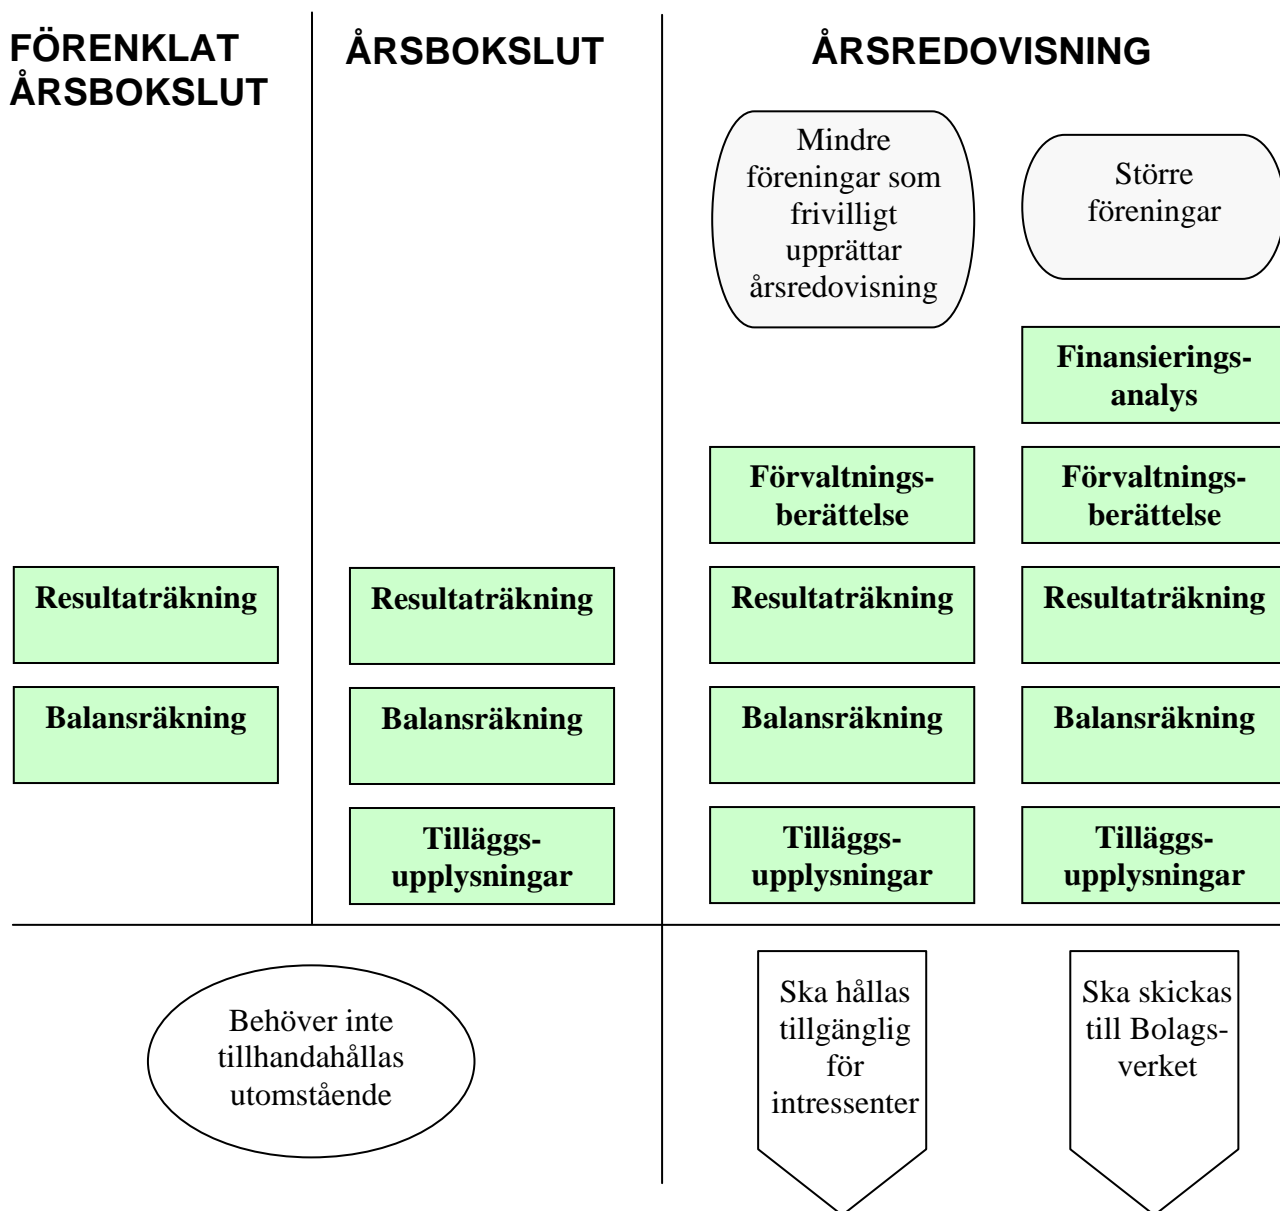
FÖRENKLAT ÅRSBOKSLUT

Resultaträkning

Balansräkning

ÅRSBOKSLUT

Resultaträkning

Balansräkning

Tilläggsupplysningar

ÅRSREDOVISNING

Mindre föreningar som frivilligt upprättar årsredovisning

Förvaltningsberättelse

Resultaträkning

Balansräkning

Tilläggsupplysningar

Större föreningar

Finansieringsanalys

Förvaltningsberättelse

Resultaträkning

Balansräkning

Tilläggsupplysningar

Behöver inte tillhandahållas utomstående

Ska hållas tillgänglig för intressenter

Ska skickas till Bolagsverket